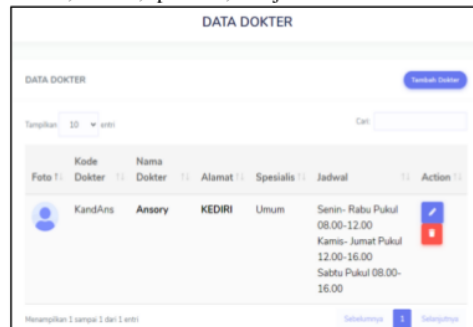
DATA DOKTER

DATA DOKTER

Tambah Dokter

Tampilkan 10 entri

Cari:

| Foto | Kode Dokter | Nama Dokter | Alamat | Spesialis | Jadwal | Action |
|---|---|---|---|---|---|---|
| | KandAns | Ansory | KEDIRI | Umum | Senin- Rabu Pukul 08.00-12.00 Kamis- Jumat Pukul 12.00-16.00 Sabtu Pukul 08.00-16.00 | |

Menampilkan 1 sampai 1 dari 1 entri

Sebelumnya 1 Selanjutnya